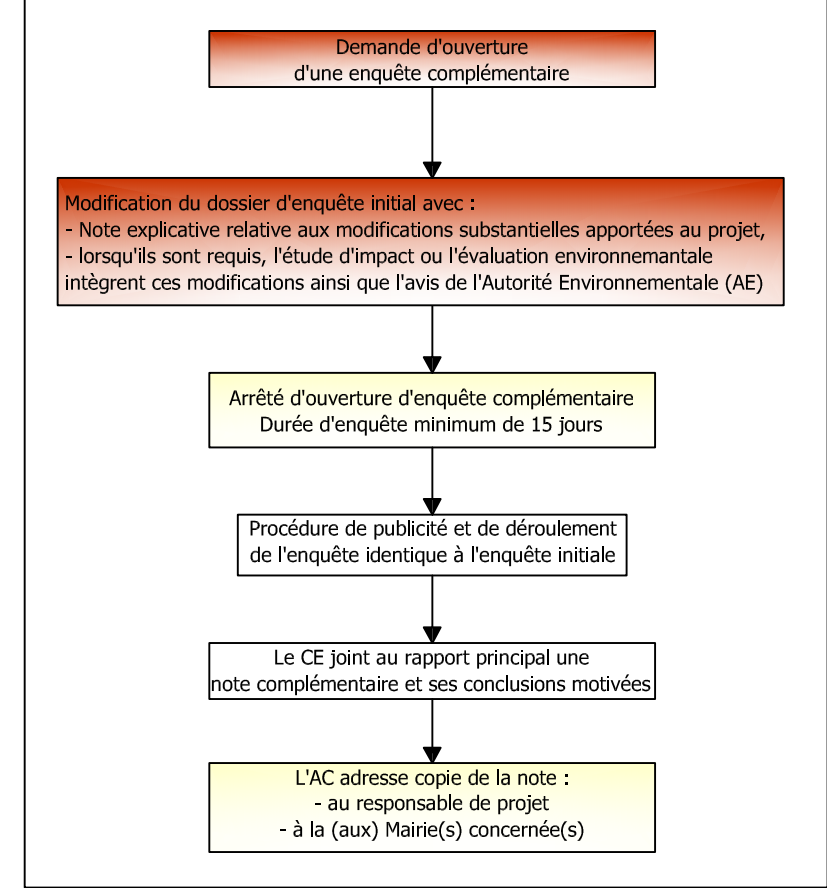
Demande d'ouverture
d'une enquête complémentaire

Modification du dossier d'enquête initial avec :
- Note explicative relative aux modifications substantielles apportées au projet,
- lorsqu'ils sont requis, l'étude d'impact ou l'évaluation environnemantale intègrent ces modifications ainsi que l'avis de l'Autorité Environnementale (AE)

Arrêté d'ouverture d'enquête complémentaire
Durée d'enquête minimum de 15 jours

Procédure de publicité et de déroulement
de l'enquête identique à l'enquête initiale

Le CE joint au rapport principal une
note complémentaire et ses conclusions motivées

L'AC adresse copie de la note :
- au responsable de projet
- à la (aux) Mairie(s) concernée(s)